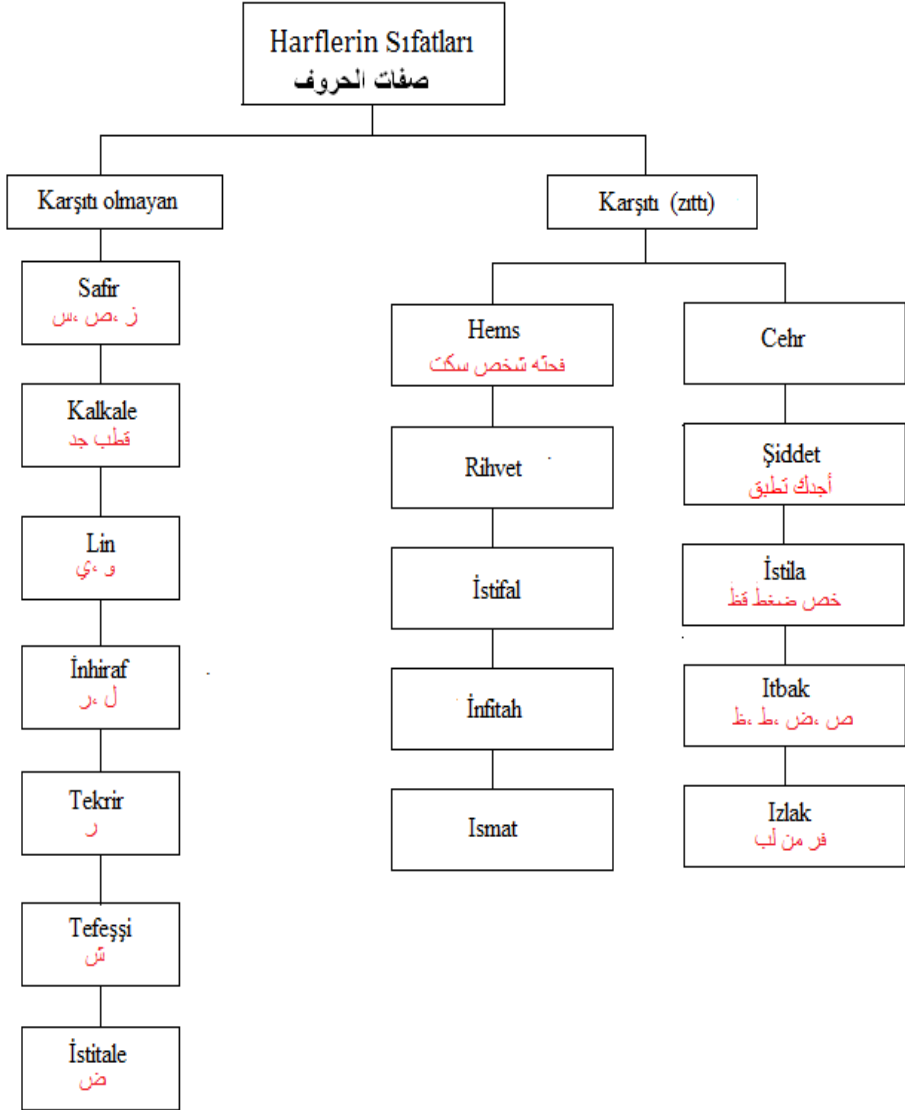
Harflerin Sıfatları
صفات الحروف

Karşıtı olmayan

Safir
ز ،ص ،س

Kalkale
قطب جد

Lin
و ،ي

İnhiraf
ل ،ر

Tekrir
ر

Tefeşşi
ش

İstitale
ض

Karşıtı (zıttı)

Hems
فحثه شخص سكت

Rihvet

İstifal

İnfitah

Ismat

Cehr

Şiddet
أجدك تطبق

İstila
خص ضغط قظ

Itbak
ص ،ض ،ط ،ظ

Izlak
فر من لب